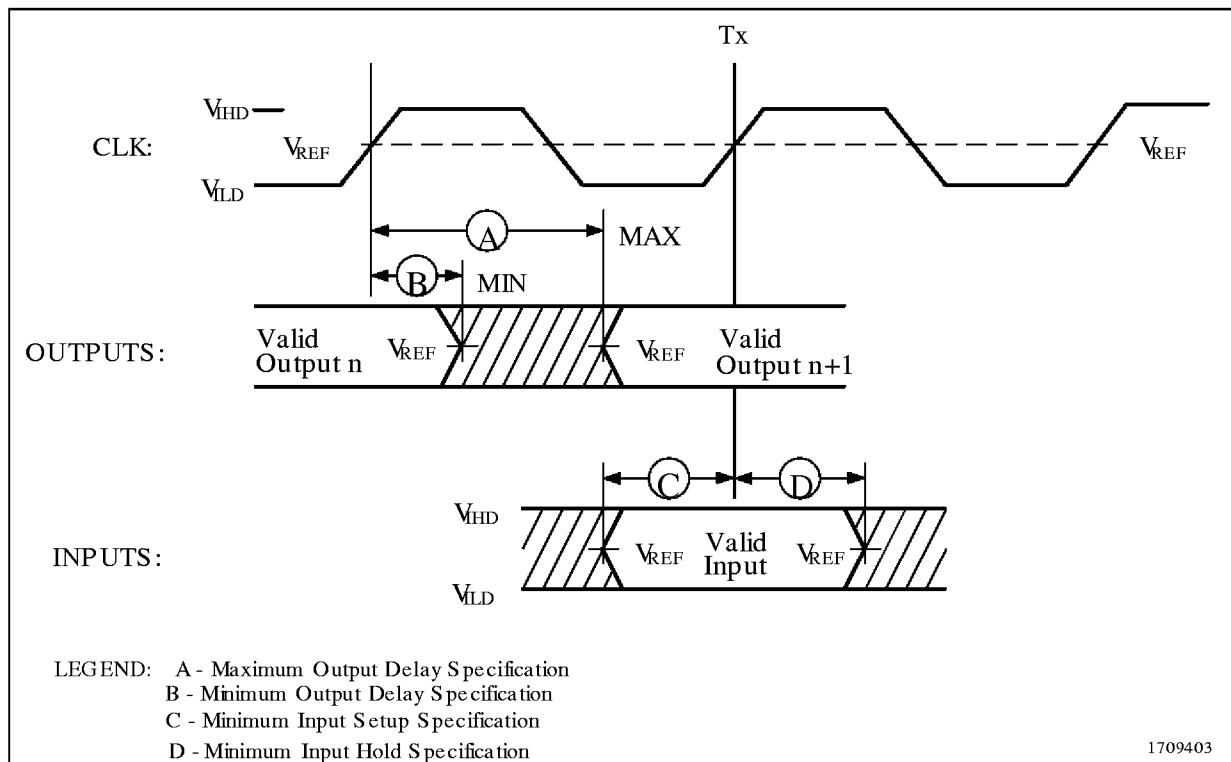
Tx

$V_{IHD}$

CLK:

$V_{REF}$

$V_{ILD}$

$V_{REF}$

A

MAX

B

MIN

OUTPUTS:

Valid Output n

$V_{REF}$

$V_{REF}$

Valid Output n+1

C

D

$V_{IHD}$

INPUTS:

$V_{REF}$

Valid Input

$V_{REF}$

$V_{ILD}$

LEGEND: A - Maximum Output Delay Specification
B - Minimum Output Delay Specification
C - Minimum Input Setup Specification
D - Minimum Input Hold Specification

1709403